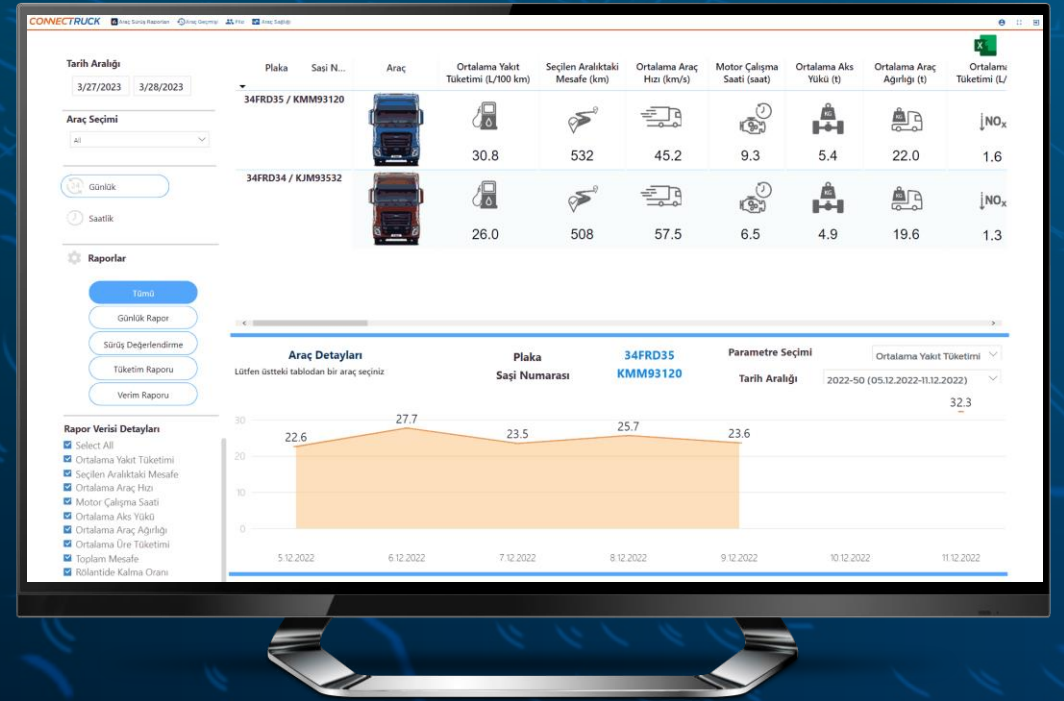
CONNECTRUCK Araç Sürüş Raporları Araç Geçmişi Filo Araç Sağlığı

Tarih Aralığı
3/27/2023 3/28/2023

Araç Seçimi
All

Günlük
Saatlik

Raporlar

Tümü
Günlük Rapor
Sürüş Değerlendirme
Tüketim Raporu
Verim Raporu

Rapor Verisi Detayları
Select All
Ortalama Yakıt Tüketimi
Seçilen Aralıktaki Mesafe
Ortalama Araç Hızı
Motor Çalışma Saati
Ortalama Aks Yükü
Ortalama Araç Ağırlığı
Ortalama Üre Tüketimi
Toplam Mesafe
Rölantide Kalma Oranı

| Plaka Saşi N... | Araç | Ortalama Yakıt Tüketimi (L/100 km) | Seçilen Aralıktaki Mesafe (km) | Ortalama Araç Hızı (km/s) | Motor Çalışma Saati (saat) | Ortalama Aks Yükü (t) | Ortalama Araç Ağırlığı (t) | Ortalama Tüketimi (L/ |
|---|---|---|---|---|---|---|---|---|
| 34FRD35 / KMM93120 | | 30.8 | 532 | 45.2 | 9.3 | 5.4 | 22.0 | 1.6 |
| 34FRD34 / KJM93532 | | 26.0 | 508 | 57.5 | 6.5 | 4.9 | 19.6 | 1.3 |

Araç Detayları
Lütfen üstteki tablodan bir araç seçiniz
Plaka 34FRD35
Saşi Numarası KMM93120
Parametre Seçimi Ortalama Yakıt Tüketimi
Tarih Aralığı 2022-50 (05.12.2022-11.12.2022)

30
20
10
0
22.6 27.7 23.5 25.7 23.6 32.3
5.12.2022 6.12.2022 7.12.2022 8.12.2022 9.12.2022 10.12.2022 11.12.2022